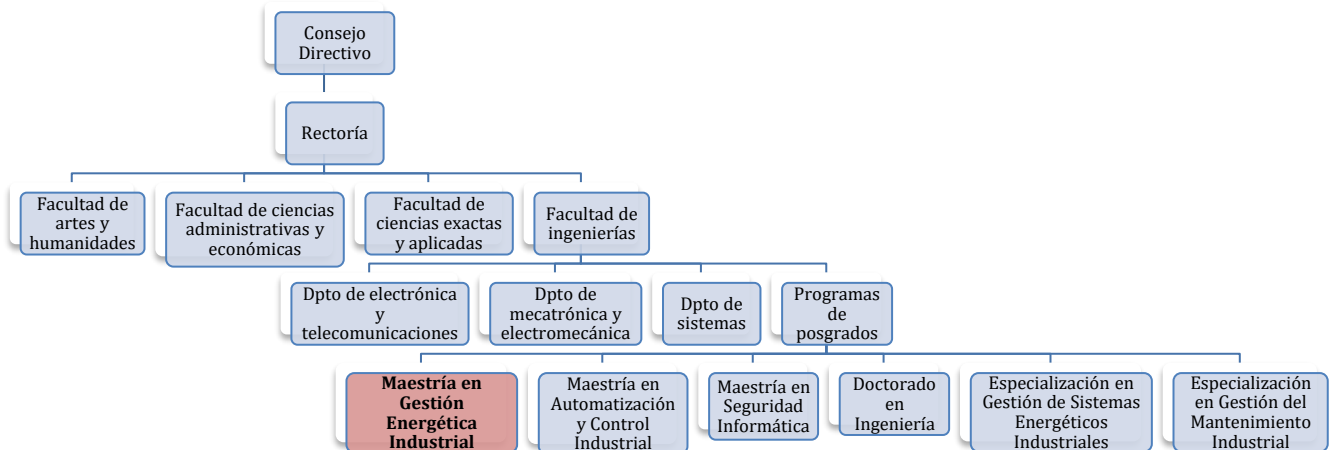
Consejo Directivo

Rectoría

Facultad de artes y humanidades

Facultad de ciencias administrativas y económicas

Facultad de ciencias exactas y aplicadas

Facultad de ingenierías

Dpto de electrónica y telecomunicaciones

Dpto de mecatrónica y electromecánica

Dpto de sistemas

Programas de posgrados

**Maestría en Gestión Energética Industrial**

Maestría en Automatización y Control Industrial

Maestría en Seguridad Informática

Doctorado en Ingeniería

Especialización en Gestión de Sistemas Energéticos Industriales

Especialización en Gestión del Mantenimiento Industrial